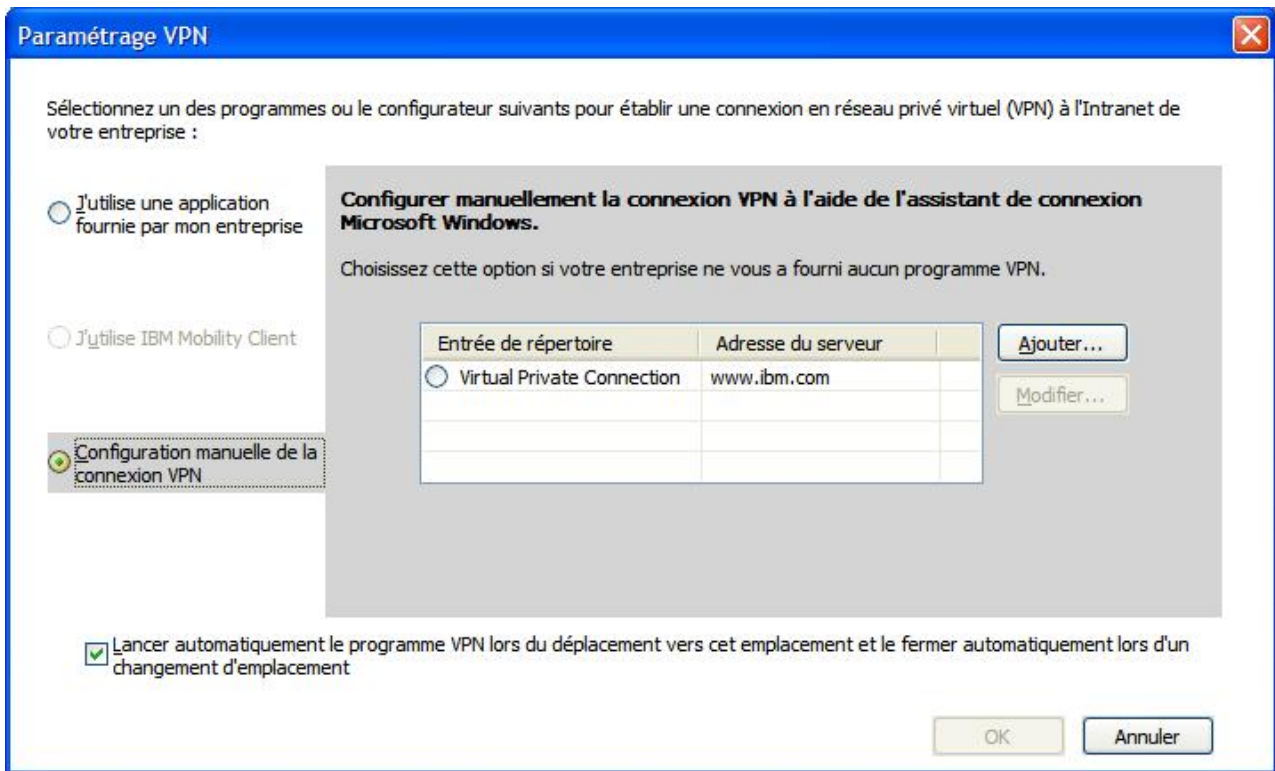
Paramétrage VPN

Sélectionnez un des programmes ou le configurateur suivants pour établir une connexion en réseau privé virtuel (VPN) à l'Intranet de votre entreprise :

J'utilise une application fournie par mon entreprise

J'utilise IBM Mobility Client

Configuration manuelle de la connexion VPN

**Configurer manuellement la connexion VPN à l'aide de l'assistant de connexion Microsoft Windows.**

Choisissez cette option si votre entreprise ne vous a fourni aucun programme VPN.

| Entrée de répertoire | Adresse du serveur |
|---|---|
| Virtual Private Connection | www.ibm.com |

Ajouter...

Modifier...

Lancer automatiquement le programme VPN lors du déplacement vers cet emplacement et le fermer automatiquement lors d'un changement d'emplacement

OK

Annuler